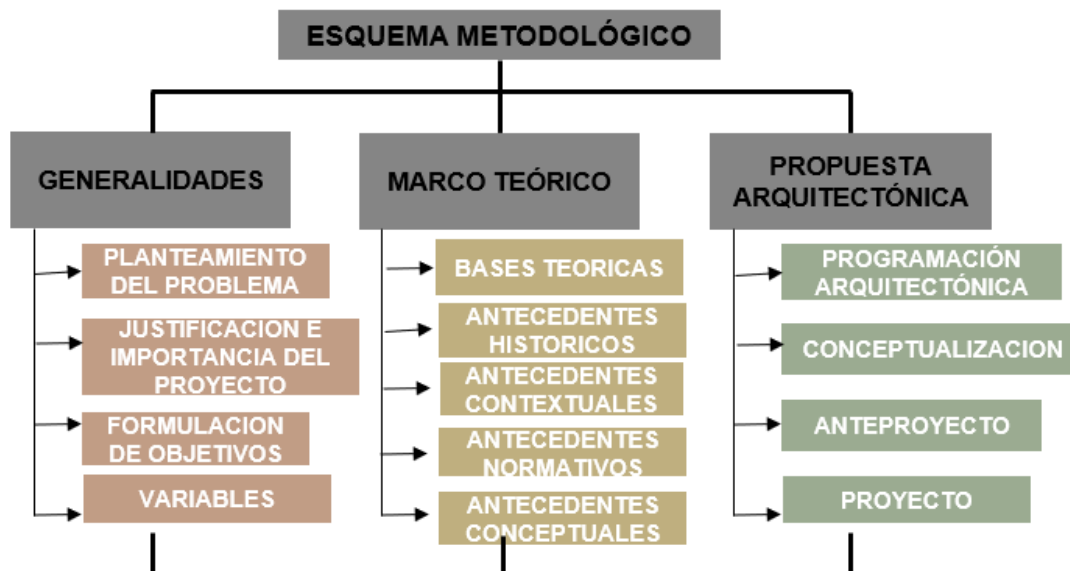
ESQUEMA METODOLÓGICO

GENERALIDADES

PLANTEAMIENTO DEL PROBLEMA

JUSTIFICACION E IMPORTANCIA DEL PROYECTO

FORMULACION DE OBJETIVOS

VARIABLES

MARCO TEÓRICO

BASES TEORICAS

ANTECEDENTES HISTORICOS

ANTECEDENTES CONTEXTUALES

ANTECEDENTES NORMATIVOS

ANTECEDENTES CONCEPTUALES

PROPUESTA ARQUITECTÓNICA

PROGRAMACIÓN ARQUITECTÓNICA

CONCEPTUALIZACION

ANTEPROYECTO

PROYECTO